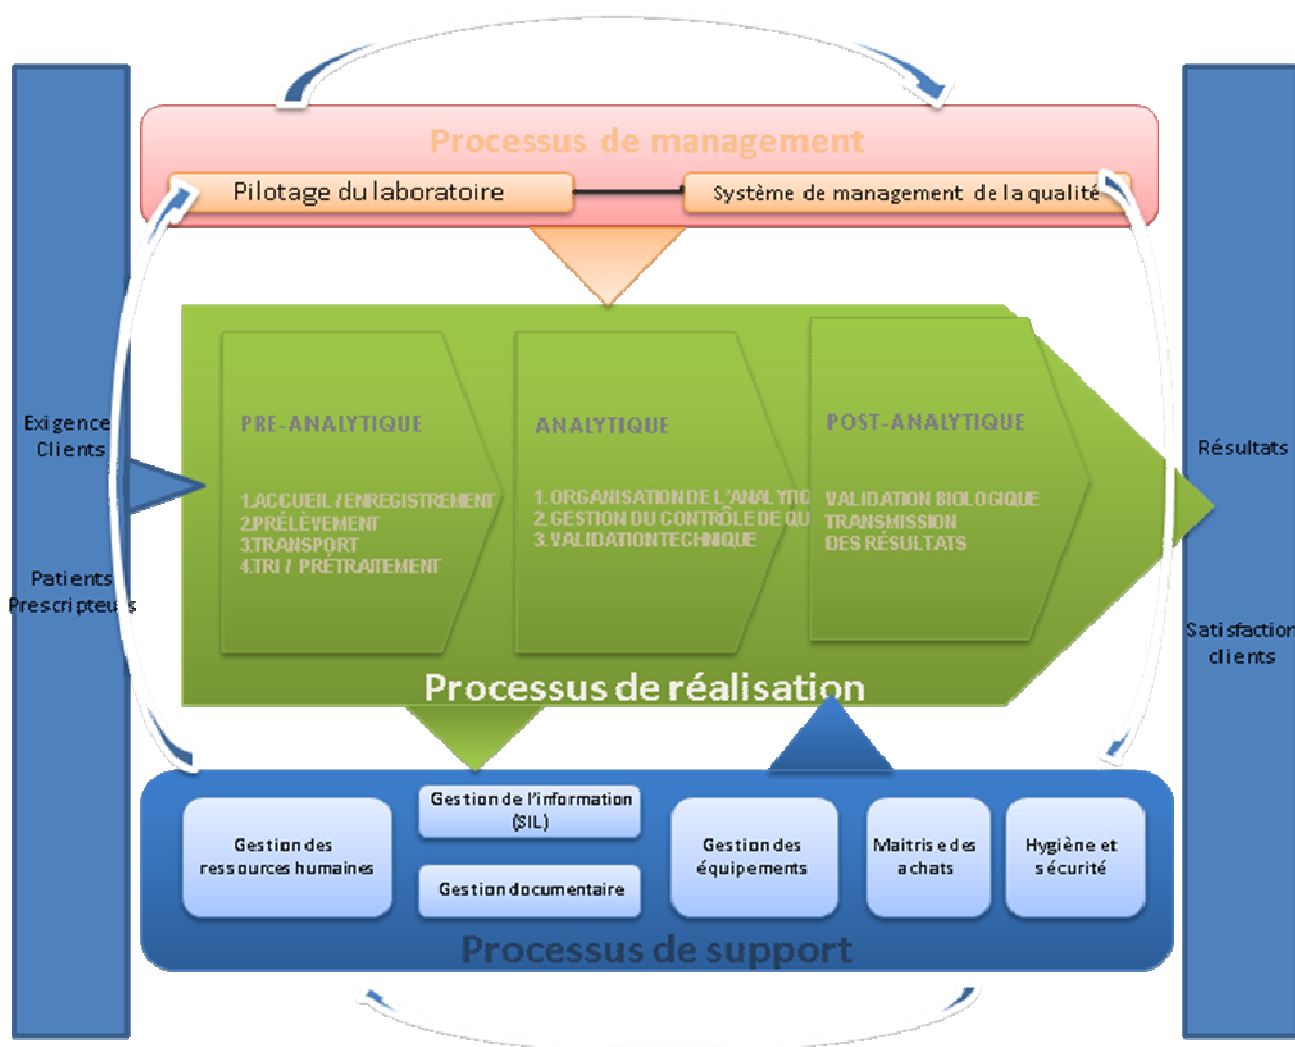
Processus de management

Pilotage du laboratoire

Système de management de la qualité

Exigence Clients

Patients Prescripteurs

PRE-ANALYTIQUE

1.ACCUEIL / ENREGISTREMENT
2.PRÉLÈVEMENT
3.TRANSPORT
4.TRI / PRÉTRAITEMENT

ANALYTIQUE

1. ORGANISATION DE L'ANALYTIC
2. GESTION DU CONTRÔLE DE QU
3. VALIDATION TECHNIQUE

POST-ANALYTIQUE

VALIDATION BIOLOGIQUE
TRANSMISSION
DES RÉSULTATS

Processus de réalisation

Résultats

Satisfaction clients

Gestion des ressources humaines

Gestion de l'information (SIL)

Gestion documentaire

Gestion des équipements

Maitrise des achats

Hygiène et sécurité

Processus de support